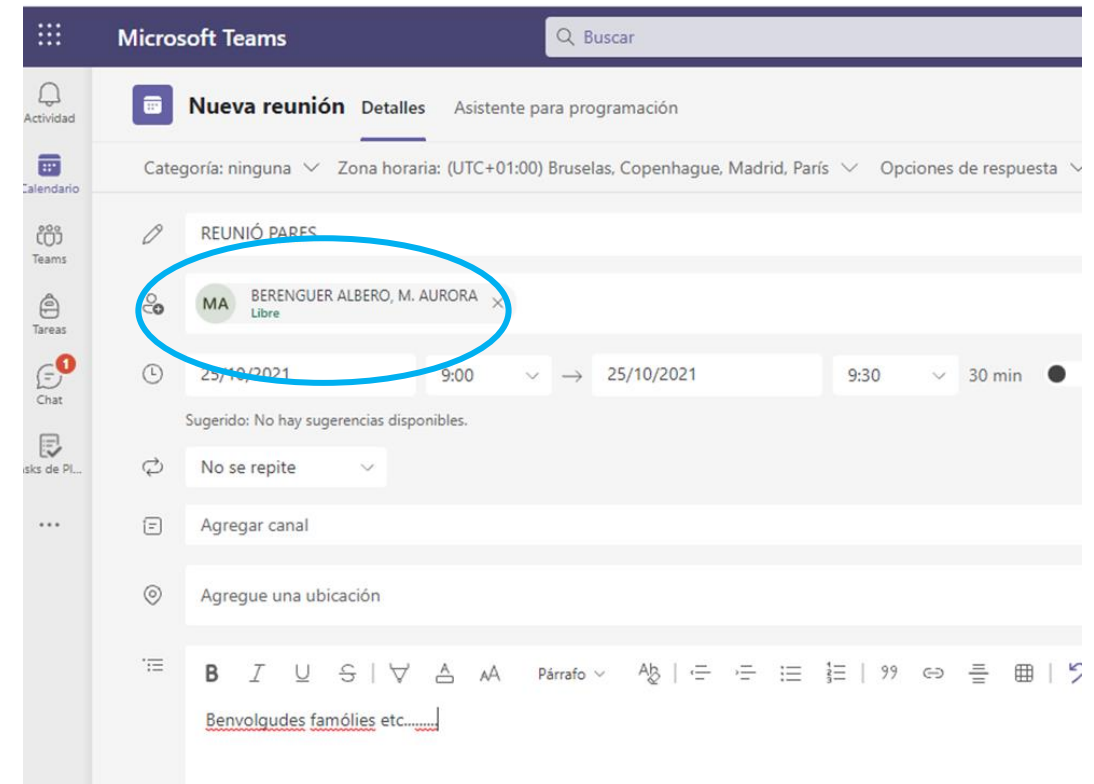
Microsoft Teams

Buscar

Actividad

Calendario

Teams

Tareas

1
Chat

sks de Pl...

...

Nueva reunión Detalles Asistente para programación

Categoría: ninguna Zona horaria: (UTC+01:00) Bruselas, Copenhague, Madrid, París Opciones de respuesta

REUNIÓ PARES

MA BERENGUER ALBERO, M. AURORA
Libre

25/10/2021 9:00 → 25/10/2021 9:30 30 min

Sugerido: No hay sugerencias disponibles.

No se repite

Agregar canal

Agregue una ubicación

B I U S Párrafo 99

Benvolgudes famólies etc.........